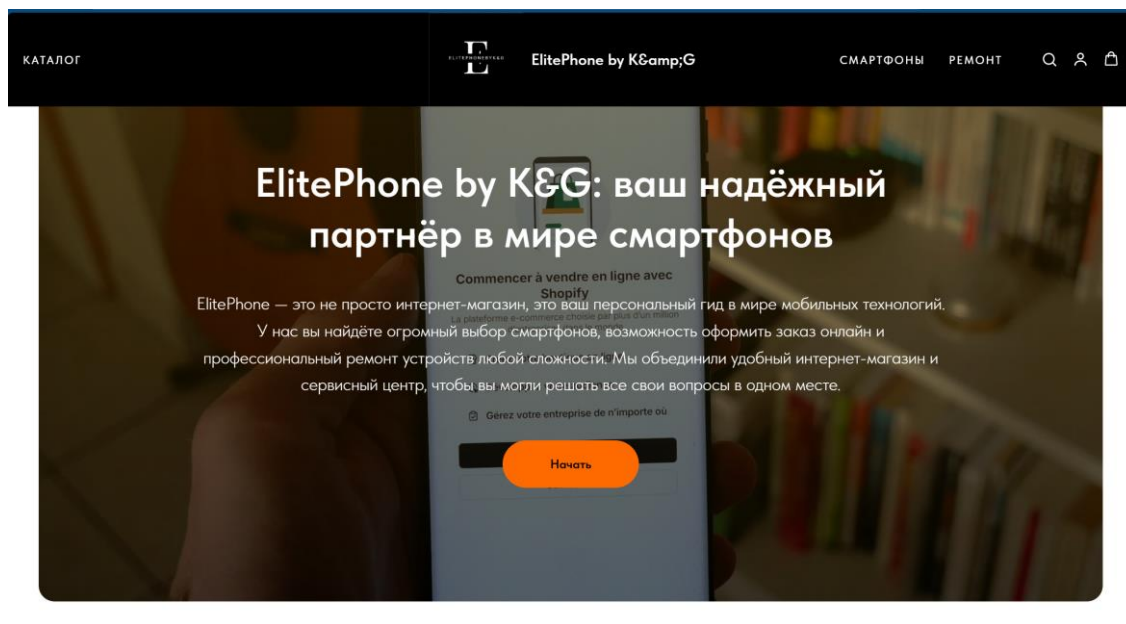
КАТАЛОГ

E
ELITEPHONEBYK&G

ElitePhone by K&amp;G

СМАРТФОНЫ РЕМОНТ

ElitePhone by K&G: ваш надёжный партнёр в мире смартфонов

Commencer à vendre en ligne avec Shopify

La plateforme e-commerce choisie par plus d'un million

ElitePhone — это не просто интернет-магазин, это ваш персональный гид в мире мобильных технологий. У нас вы найдёте огромный выбор смартфонов, возможность оформить заказ онлайн и профессиональный ремонт устройств любой сложности. Мы объединили удобный интернет-магазин и сервисный центр, чтобы вы могли решать все свои вопросы в одном месте.

Gérez votre entreprise de n'importe où

Начать